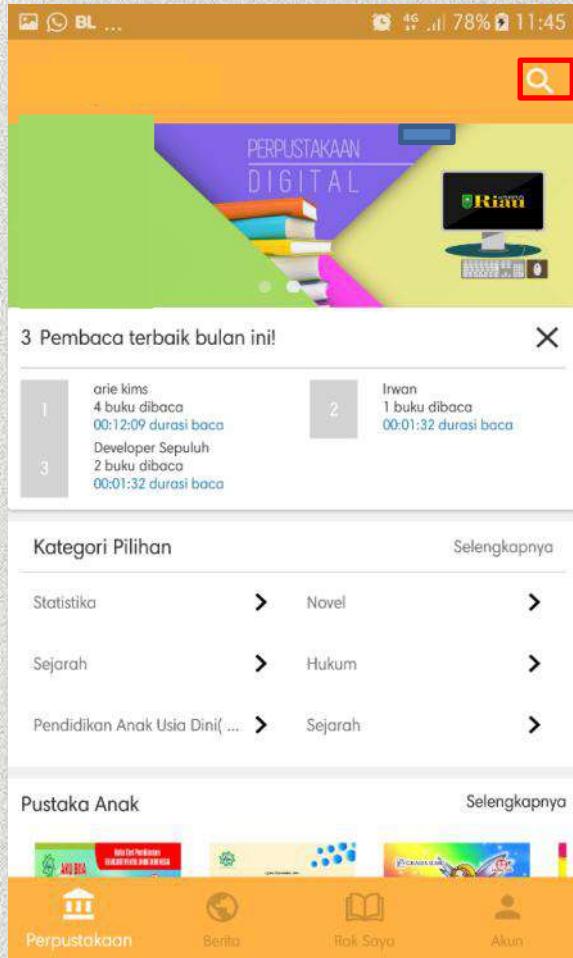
BL ... 4G 78% 11:45

PERPUSTAKAAN DIGITAL

Riau

3 Pembaca terbaik bulan ini!

1 arie kims 4 buku dibaca 00:12:09 durasi baca

2 Irwan 1 buku dibaca 00:01:32 durasi baca

3 Developer Sepuluh 2 buku dibaca 00:01:32 durasi baca

Kategori Pilihan Selengkapnya

Statistika

Novel

Sejarah

Hukum

Pendidikan Anak Usia Dini( ...

Sejarah

Pustaka Anak Selengkapnya

Perpustakaan Berita Rak Saya Akun